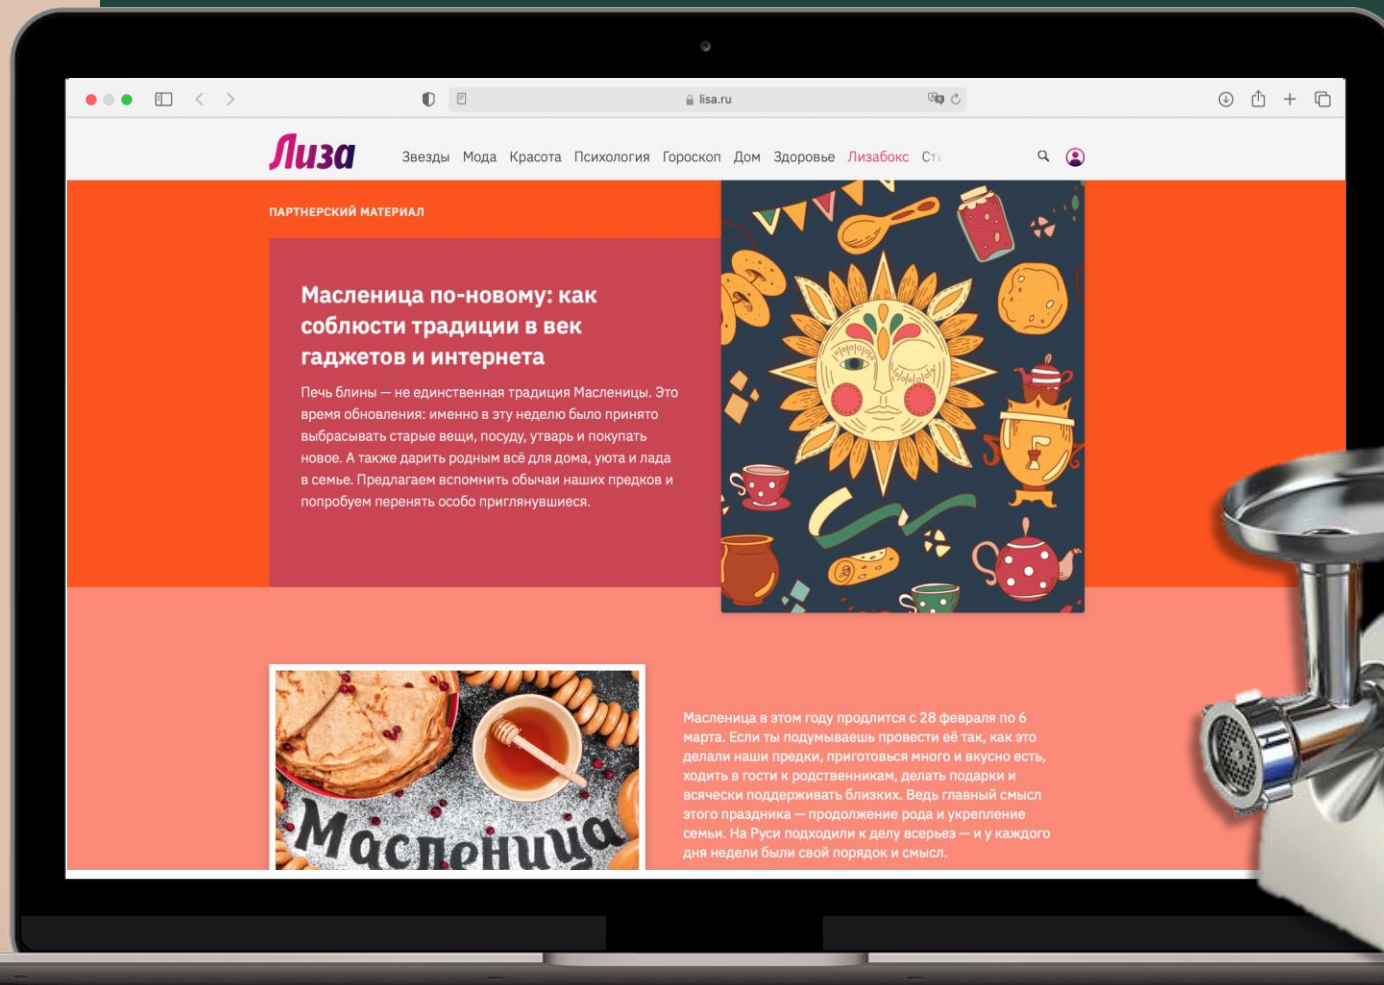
lisa.ru

Лиза Звезды Мода Красота Психология Гороскоп Дом Здоровье Лизабокс Ст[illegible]

ПАРТНЕРСКИЙ МАТЕРИАЛ

Масленица по-новому: как соблюсти традиции в век гаджетов и интернета

Печь блины — не единственная традиция Масленицы. Это время обновления: именно в эту неделю было принято выбрасывать старые вещи, посуду, утварь и покупать новое. А также дарить родным всё для дома, уюта и лада в семье. Предлагаем вспомнить обычаи наших предков и попробуем перенять особо приглянувшиеся.

Масленица

Масленица в этом году продлится с 28 февраля по 6 марта. Если ты подумываешь провести её так, как это делали наши предки, приготовься много и вкусно есть, ходить в гости к родственникам, делать подарки и всячески поддерживать близких. Ведь главный смысл этого праздника — продолжение рода и укрепление семьи. На Руси подходили к делу всерьез — и у каждого дня недели были свой порядок и смысл.